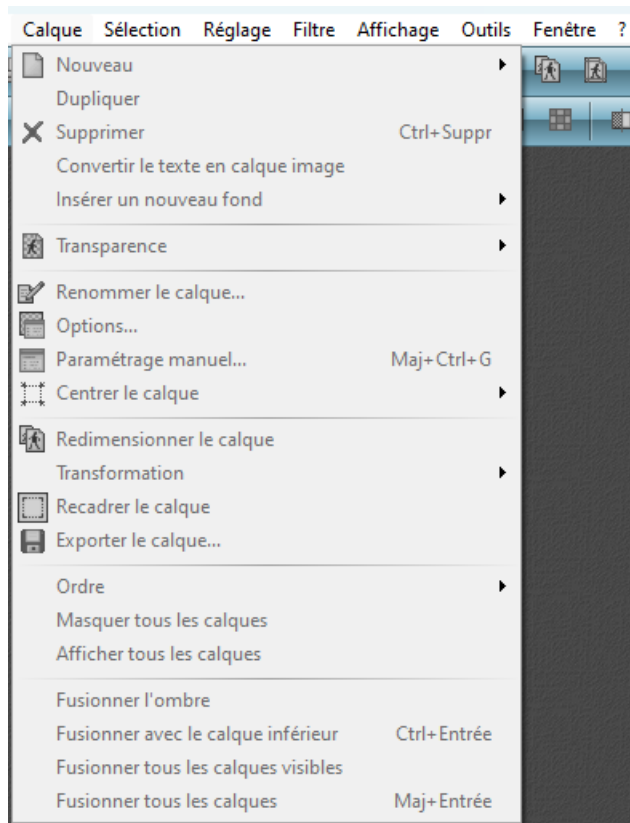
Calque Sélection Réglage Filtre Affichage Outils Fenêtre ?

Nouveau
Dupliquer
Supprimer Ctrl+Suppr
Convertir le texte en calque image
Insérer un nouveau fond

Transparence

Renommer le calque...
Options...
Paramétrage manuel... Maj+Ctrl+G
Centrer le calque

Redimensionner le calque
Transformation
Recadrer le calque
Exporter le calque...

Ordre
Masquer tous les calques
Afficher tous les calques

Fusionner l'ombre
Fusionner avec le calque inférieur Ctrl+Entrée
Fusionner tous les calques visibles
Fusionner tous les calques Maj+Entrée